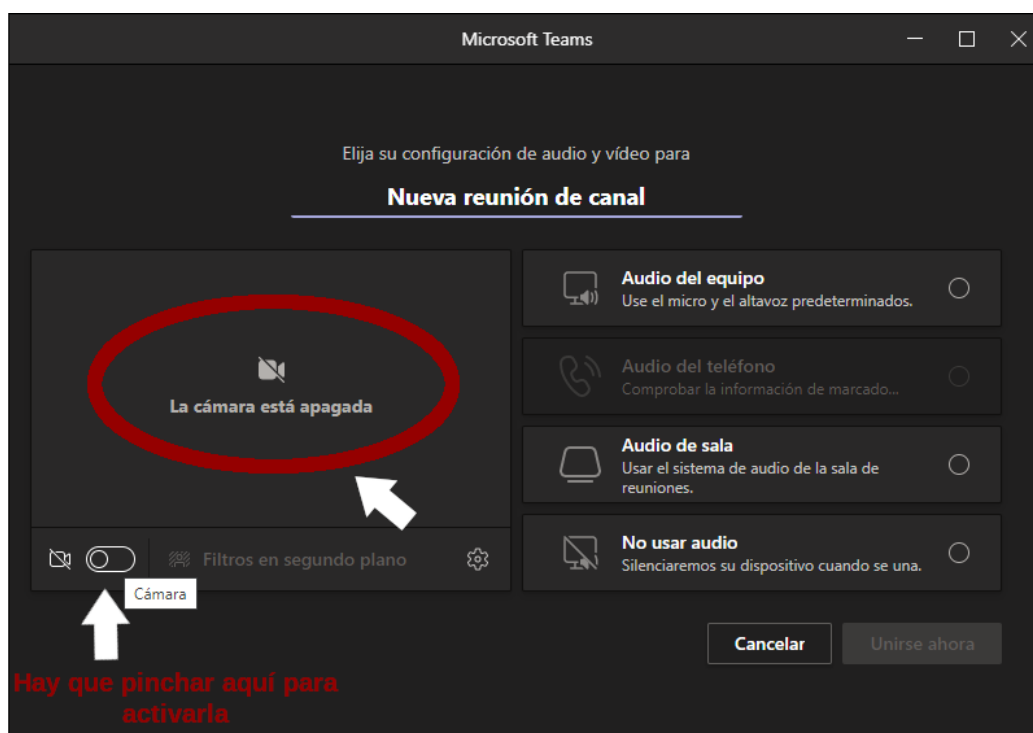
Microsoft Teams

Elija su configuración de audio y vídeo para

Nueva reunión de canal

La cámara está apagada

Filtros en segundo plano

Cámara

Audio del equipo
Use el micro y el altavoz predeterminados.

Audio del teléfono
Comprobar la información de marcado...

Audio de sala
Usar el sistema de audio de la sala de reuniones.

No usar audio
Silenciaremos su dispositivo cuando se una.

Cancelar

Unirse ahora

Hay que pinchar aquí para activarla